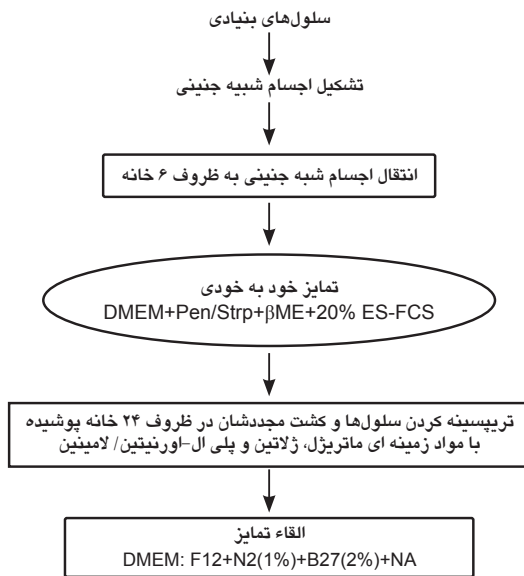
سلول‌های بنیادی

تشکیل اجسام شبیه جنینی

انتقال اجسام شبه جنینی به ظروف ۶ خانه

تمایز خود به خودی
DMEM+Pen/Strp+βME+20% ES-FCS

تریپسینه کردن سلول‌ها و کشت مجددشان در ظروف ۲۴ خانه پوشیده با مواد زمینه ای ماتریژل، ژلاتین و پلی ال-اورنیتین/ لامینین

القاء تمایز
DMEM: F12+N2(1%)+B27(2%)+NA